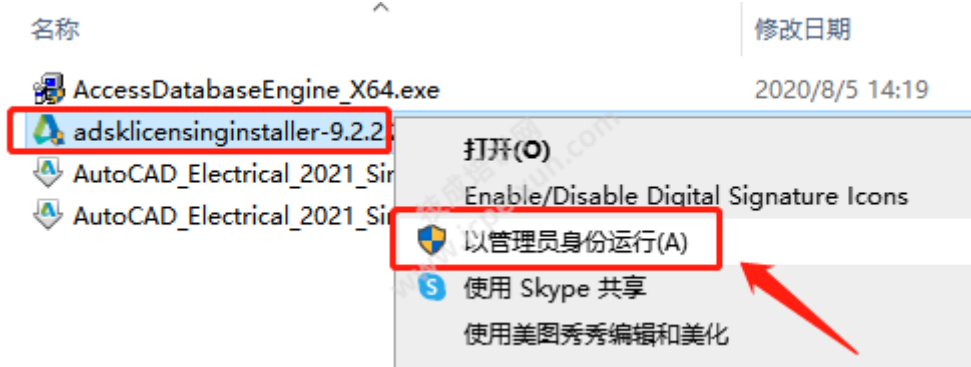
名称

修改日期

AccessDatabaseEngine_X64.exe

2020/8/5 14:19

adsklicensinginstaller-9.2.2

AutoCAD_Electrical_2021_Sir

AutoCAD_Electrical_2021_Sir

打开(O)

Enable/Disable Digital Signature Icons

以管理员身份运行(A)

使用 Skype 共享

使用美图秀秀编辑和美化